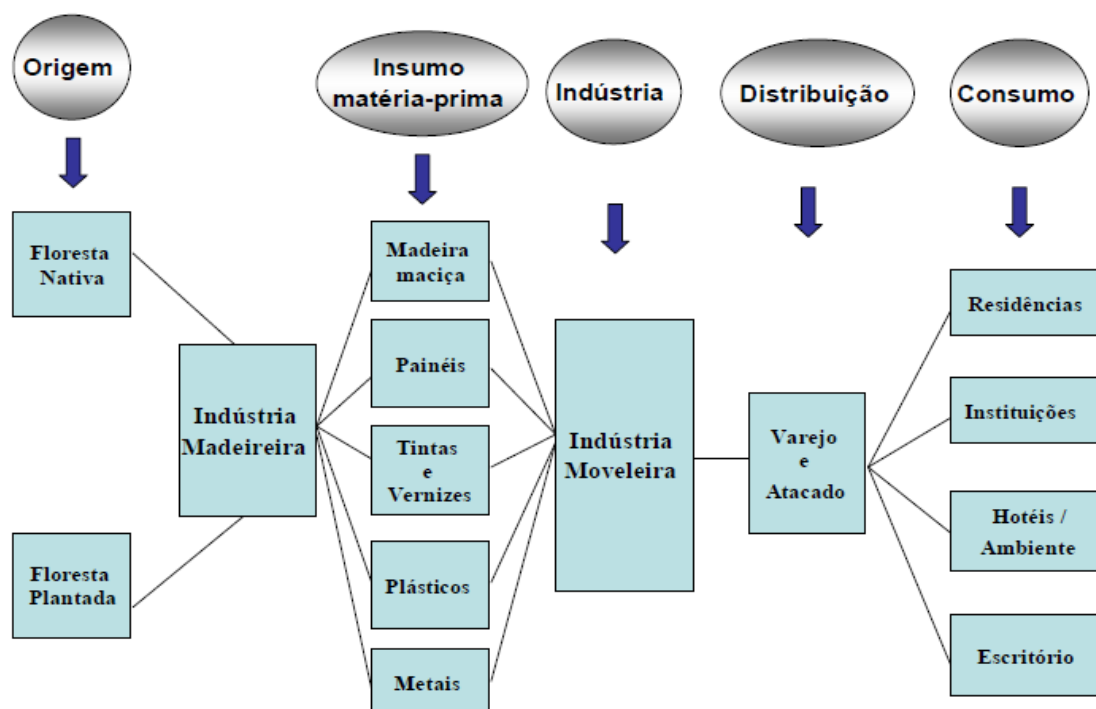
Origem

Insumo matéria-prima

Indústria

Distribuição

Consumo

Floresta Nativa

Floresta Plantada

Indústria Madeireira

Madeira maciça

Painéis

Tintas e Vernizes

Plásticos

Metais

Indústria Moveleira

Varejo e Atacado

Residências

Instituições

Hotéis / Ambiente

Escritório